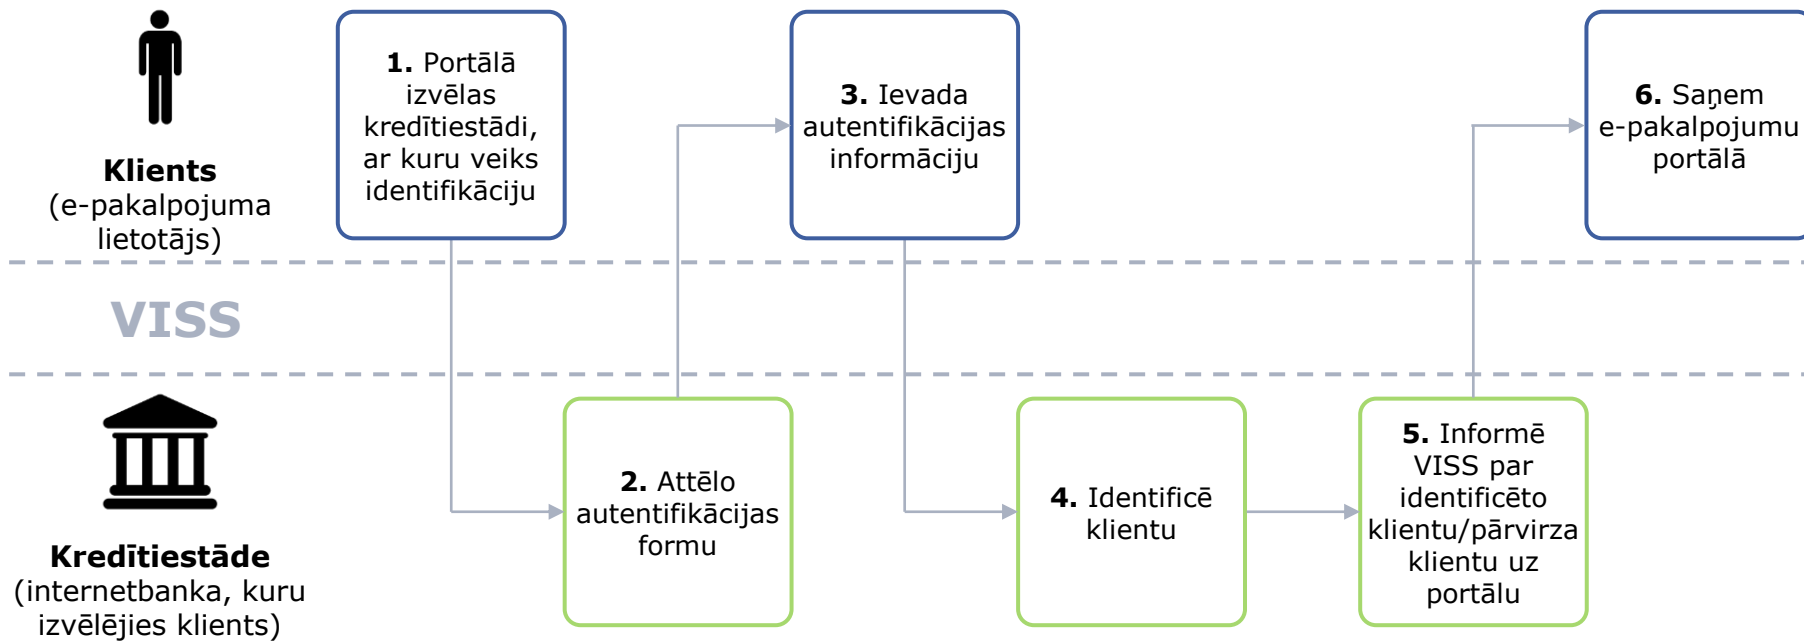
Klients
(e-pakalpojuma lietotājs)

VISS

Kredītiestāde
(internetbanka, kuru izvēlējies klients)

**1.** Portālā izvēlas kredītiestādi, ar kuru veiks identifikāciju

**2.** Attēlo autentifikācijas formu

**3.** Ievada autentifikācijas informāciju

**4.** Identificē klientu

**5.** Informē VISS par identificēto klientu/pārvirza klientu uz portālu

**6.** Saņem e-pakalpojumu portālā